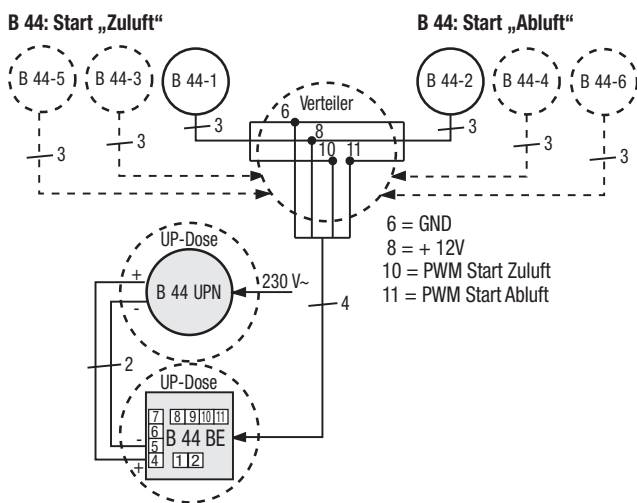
B 44: Start „Zuluft“

B 44: Start „Abluft“

B 44-5

B 44-3

B 44-1

B 44-2

B 44-4

B 44-6

3

3

3

3

3

3

Verteiler

6

8

10

11

6 = GND
8 = + 12V
10 = PWM Start Zuluft
11 = PWM Start Abluft

UP-Dose

B 44 UPN

230 V~

+

-

4

2

UP-Dose

7

8 9 10 11

6

5

4

B 44 BE

1 2

-

+